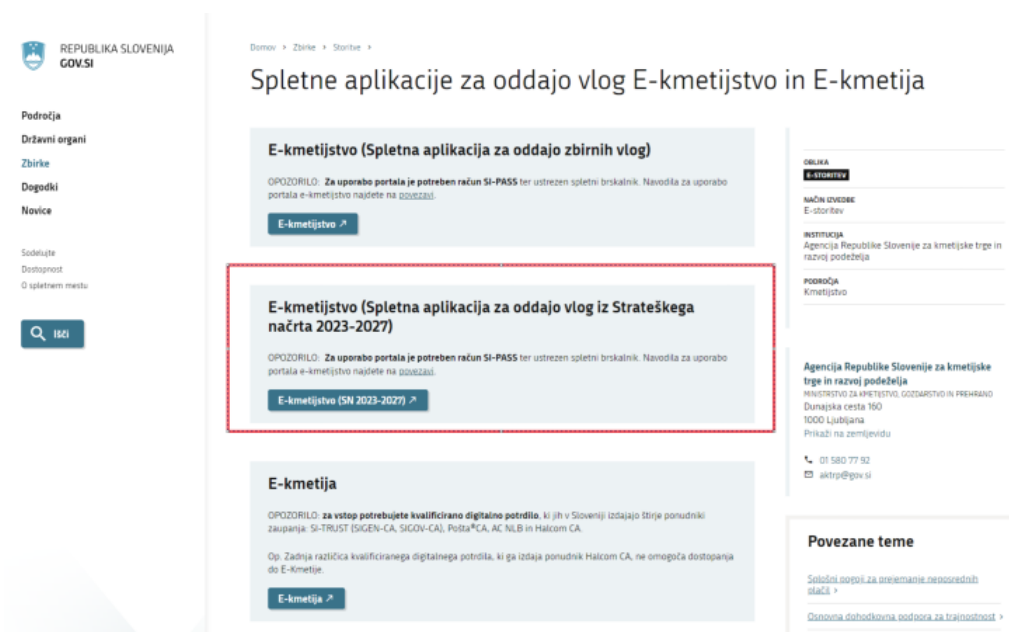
REPUBLIKA SLOVENIJA
GOV.SI

Področja
Državni organi
Zbirke
Dogodki
Novice

Sodelujte
Dostopnost
O spletnem mestu

Išči

Domov > Zbirke > Storitve >

Spletne aplikacije za oddajo vlog E-kmetijstvo in E-kmetija

E-kmetijstvo (Spletna aplikacija za oddajo zbirnih vlog)

OPOZORILO: **Za uporabo portala je potreben račun SI-PASS** ter ustrezen spletni brskalnik. Navodila za uporabo portala e-kmetijstvo najdete na povezavi.

E-kmetijstvo ↗

E-kmetijstvo (Spletna aplikacija za oddajo vlog iz Strateškega načrta 2023-2027)

OPOZORILO: **Za uporabo portala je potreben račun SI-PASS** ter ustrezen spletni brskalnik. Navodila za uporabo portala e-kmetijstvo najdete na povezavi.

E-kmetijstvo (SN 2023-2027) ↗

E-kmetija

OPOZORILO: **za vstop potrebujete kvalificirano digitalno potrdilo**, ki jih v Sloveniji izdajajo štirje ponudniki zaupanja: SI-TRUST (SIGEN-CA, SIGOV-CA), Pošta®CA, AC NLB in Halcom CA.

Op. Zadnja različica kvalificiranega digitalnega potrdila, ki ga izdaja ponudnik Halcom CA, ne omogoča dostopanja do E-Kmetije.

E-kmetija ↗

OBLIKA
E-STORITEV

NAČIN IZVEDBE
E-storitev

INSTITUCIJA
Agencija Republike Slovenije za kmetijske trge in razvoj podeželja

PODROČJA
Kmetijstvo

Agencija Republike Slovenije za kmetijske trge in razvoj podeželja
MINISTRSTVO ZA KMETIJSTVO, GOZDARSTVO IN PREHRANO
Dunajska cesta 160
1000 Ljubljana
Prikaži na zemljevidu

01 580 77 92
aktrp@gov.si

Povezane teme

Splošni pogoji za prejemanje neposrednih plačil >

Osnovna dohodkovna podpora za trajnostnost >